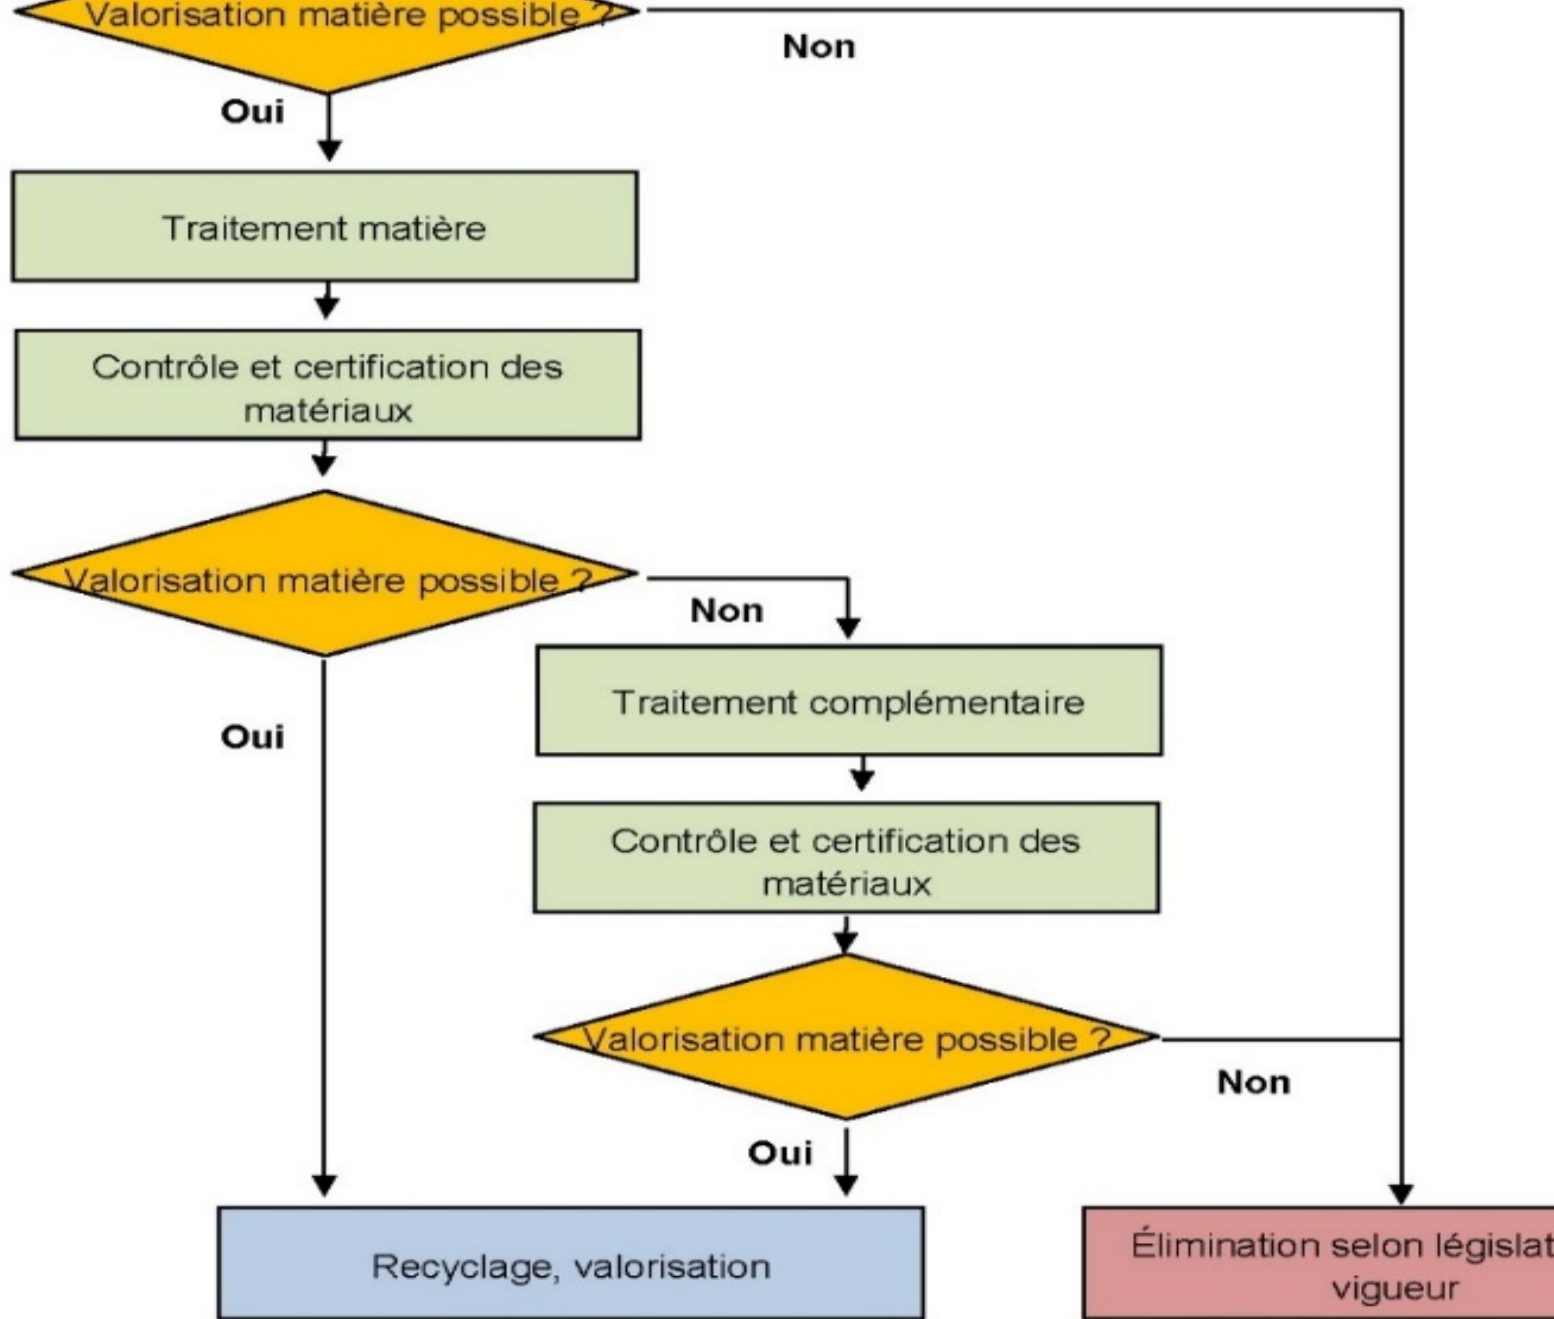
Valorisation matière possible ?

Non

Oui

Traitement matière

Contrôle et certification des matériaux

Valorisation matière possible ?

Non

Oui

Traitement complémentaire

Contrôle et certification des matériaux

Valorisation matière possible ?

Non

Oui

Recyclage, valorisation

Élimination selon législat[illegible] vigueur